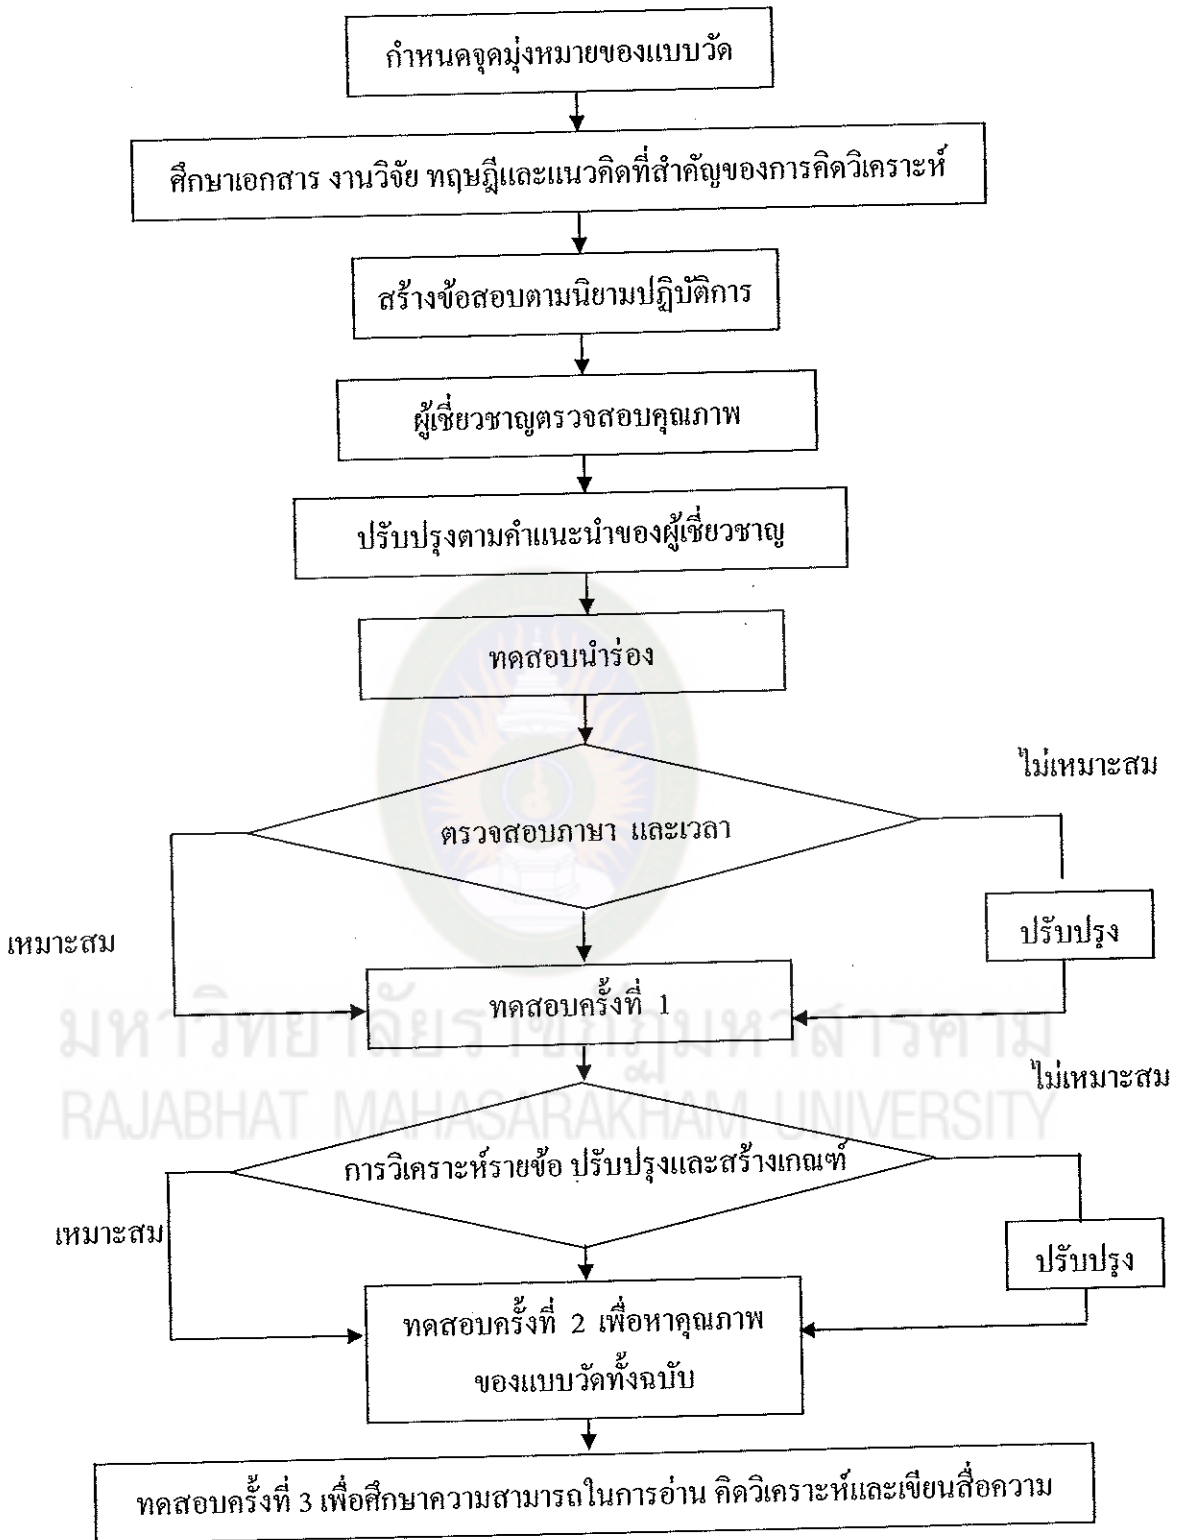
กำหนดจุดมุ่งหมายของแบบวัด

ศึกษาเอกสาร งานวิจัย ทฤษฎีและแนวคิดที่สำคัญของการคิดวิเคราะห์

สร้างข้อสอบตามนิยามปฏิบัติการ

ผู้เชี่ยวชาญตรวจสอบคุณภาพ

ปรับปรุงตามคำแนะนำของผู้เชี่ยวชาญ

ทดสอบนำร่อง

ไม่เหมาะสม

ตรวจสอบภาษา และเวลา

เหมาะสม

ปรับปรุง

ทดสอบครั้งที่ 1

มหาวิทยาลัยราชภัฏมหาสารคาม
RAJABHAT MAHASARAKHAM UNIVERSITY

ไม่เหมาะสม

การวิเคราะห์รายข้อ ปรับปรุงและสร้างเกณฑ์

เหมาะสม

ปรับปรุง

ทดสอบครั้งที่ 2 เพื่อหาคุณภาพของแบบวัดทั้งฉบับ

ทดสอบครั้งที่ 3 เพื่อศึกษาความสามารถในการอ่าน คิดวิเคราะห์และเขียนสื่อความ